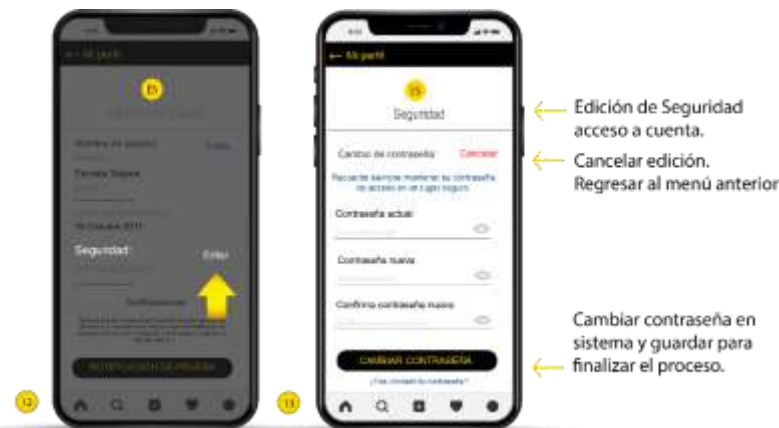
← Mi perfil

Nombre de usuario

Editar

Escuela Segura

Seguridad

Editar

Notificaciones

NOTIFICACIÓN DE PRUEBA

12

← Mi perfil

Seguridad

Cambio de contraseña

Cancelar

Recuerde siempre mantener su contraseña de acceso en un lugar seguro.

Contraseña actual

Contraseña nueva

Confirma contraseña nueva

CAMBIAR CONTRASEÑA

¿Has olvidado tu contraseña?

13

Edición de Seguridad acceso a cuenta.

Cancelar edición. Regresar al menú anterior

Cambiar contraseña en sistema y guardar para finalizar el proceso.